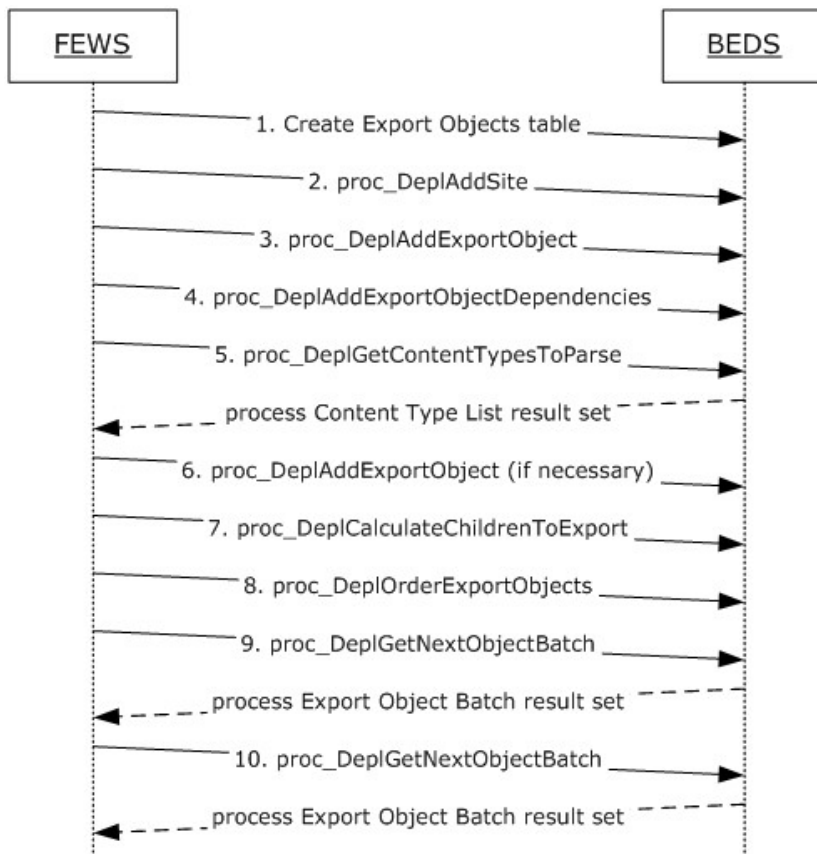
FEWS

BEDS

1. Create Export Objects table

2. proc_DeplAddSite

3. proc_DeplAddExportObject

4. proc_DeplAddExportObjectDependencies

5. proc_DeplGetContentTypesToParse

process Content Type List result set

6. proc_DeplAddExportObject (if necessary)

7. proc_DeplCalculateChildrenToExport

8. proc_DeplOrderExportObjects

9. proc_DeplGetNextObjectBatch

process Export Object Batch result set

10. proc_DeplGetNextObjectBatch

process Export Object Batch result set